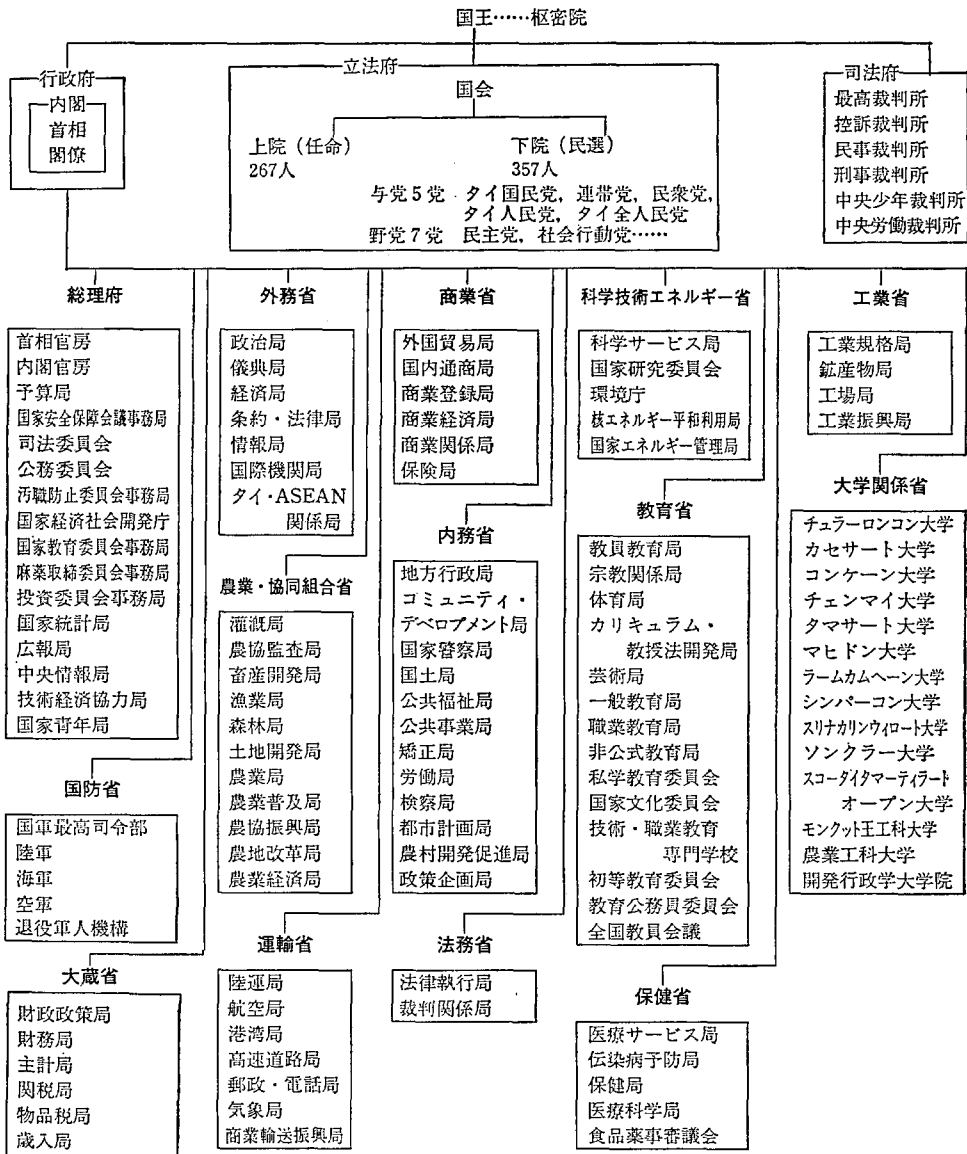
国王……枢密院

行政府
内閣
首相
閣僚

立法府
国会
上院（任命）
267人
下院（民選）
357人
与党5党　タイ国民党，連帯党，民衆党，タイ人民党，タイ全人民党
野党7党　民主党，社会行動党……

司法府
最高裁判所
控訴裁判所
民事裁判所
刑事裁判所
中央少年裁判所
中央労働裁判所

総理府
首相官房
内閣官房
予算局
国家安全保障会議事務局
司法委員会
公務委員会
汚職防止委員会事務局
国家経済社会開発庁
国家教育委員会事務局
麻薬取締委員会事務局
投資委員会事務局
国家統計局
広報局
中央情報局
技術経済協力局
国家青年局

国防省
国軍最高司令部
陸軍
海軍
空軍
退役軍人機構

大蔵省
財政政策局
財務局
主計局
関税局
物品税局
歳入局

外務省
政治局
儀典局
経済局
条約・法律局
情報局
国際機関局
タイ・ASEAN関係局

農業・協同組合省
灌漑局
農協監査局
畜産開発局
漁業局
森林局
土地開発局
農業局
農業普及局
農協振興局
農地改革局
農業経済局

運輸省
陸運局
航空局
港湾局
高速道路局
郵政・電話局
気象局
商業輸送振興局

商業省
外国貿易局
国内通商局
商業登録局
商業経済局
商業関係局
保険局

内務省
地方行政局
コミュニティ・デベロプメント局
国家警察局
国土局
公共福祉局
公共事業局
矯正局
労働局
検察局
都市計画局
農村開発促進局
政策企画局

法務省
法律執行局
裁判関係局

科学技術エネルギー省
科学サービス局
国家研究委員会
環境庁
核エネルギー平和利用局
国家エネルギー管理局

教育省
教員教育局
宗教関係局
体育局
カリキュラム・教授法開発局
芸術局
一般教育局
職業教育局
非公式教育局
私学教育委員会
国家文化委員会
技術・職業教育専門学校
初等教育委員会
教育公務員委員会
全国教員会議

保健省
医療サービス局
伝染病予防局
保健局
医療科学局
食品薬事審議会

工業省
工業規格局
鉱産物局
工場局
工業振興局

大学関係省
チュラーロンコン大学
カセサート大学
コンケーン大学
チェンマイ大学
タマサート大学
マヒドン大学
ラームカムヘーン大学
シンパーコン大学
スリナカリンウィロート大学
ソンクラー大学
スコータイタマーティラート オープン大学
モンクット王工科大学
農業工科大学
開発行政学大学院